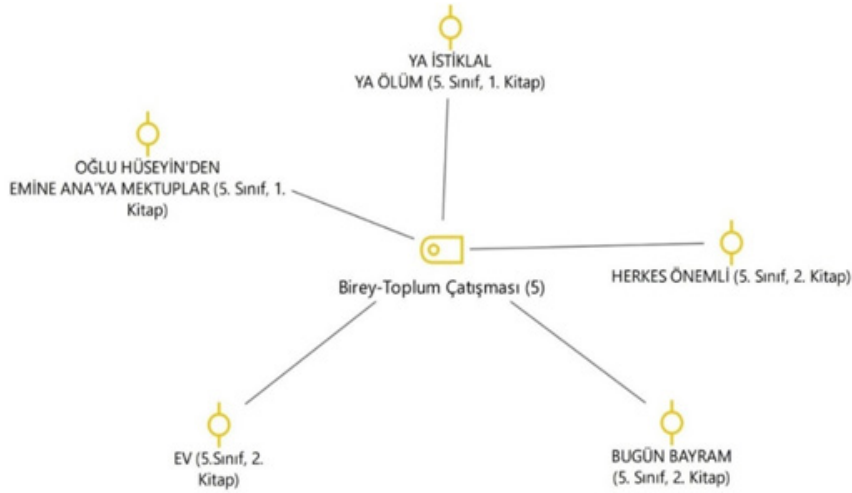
YA İSTİKLAL YA ÖLÜM (5. Sınıf, 1. Kitap)

OĞLU HÜSEYİN'DEN EMİNE ANA'YA MEKTUPLAR (5. Sınıf, 1. Kitap)

Birey-Toplum Çatışması (5)

HERKES ÖNEMLİ (5. Sınıf, 2. Kitap)

EV (5.Sınıf, 2. Kitap)

BUGÜN BAYRAM (5. Sınıf, 2. Kitap)